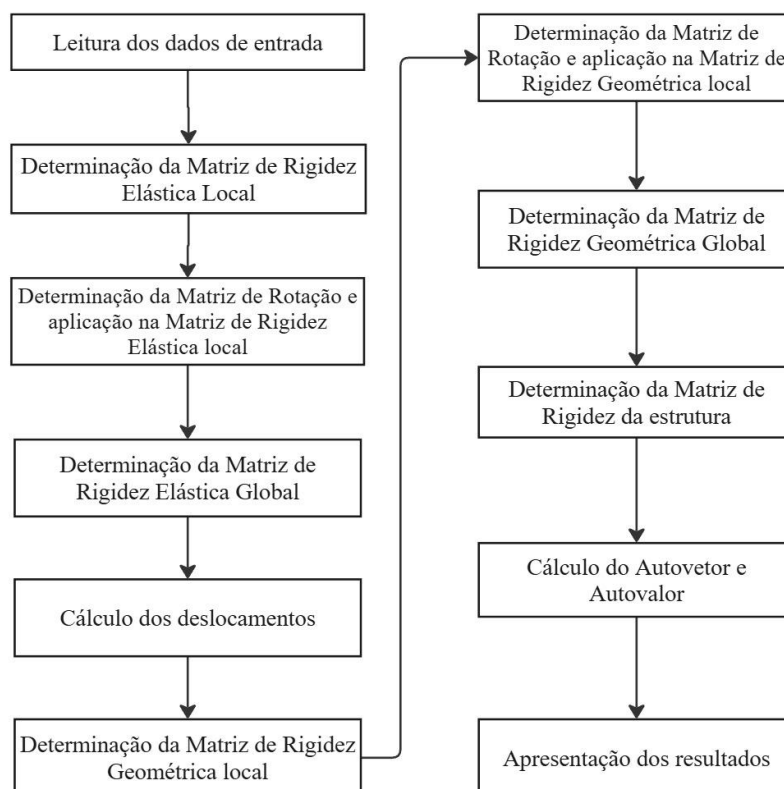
Leitura dos dados de entrada

Determinação da Matriz de Rigidez Elástica Local

Determinação da Matriz de Rotação e aplicação na Matriz de Rigidez Elástica local

Determinação da Matriz de Rigidez Elástica Global

Cálculo dos deslocamentos

Determinação da Matriz de Rigidez Geométrica local

Determinação da Matriz de Rotação e aplicação na Matriz de Rigidez Geométrica local

Determinação da Matriz de Rigidez Geométrica Global

Determinação da Matriz de Rigidez da estrutura

Cálculo do Autovetor e Autovalor

Apresentação dos resultados